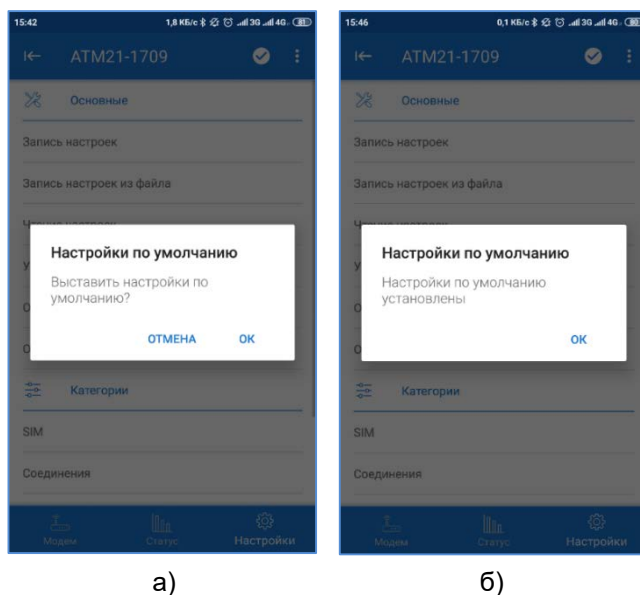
15:42 1,8 КБ/с 3G 4G

ATM21-1709

Основные

Запись настроек

Запись настроек из файла

Настройки по умолчанию

Выставить настройки по умолчанию?

ОТМЕНА ОК

Категории

SIM

Соединения

Модем Статус Настройки

а)

15:46 0,1 КБ/с 3G 4G

ATM21-1709

Основные

Запись настроек

Запись настроек из файла

Настройки по умолчанию

Настройки по умолчанию установлены

ОК

Категории

SIM

Соединения

Модем Статус Настройки

б)